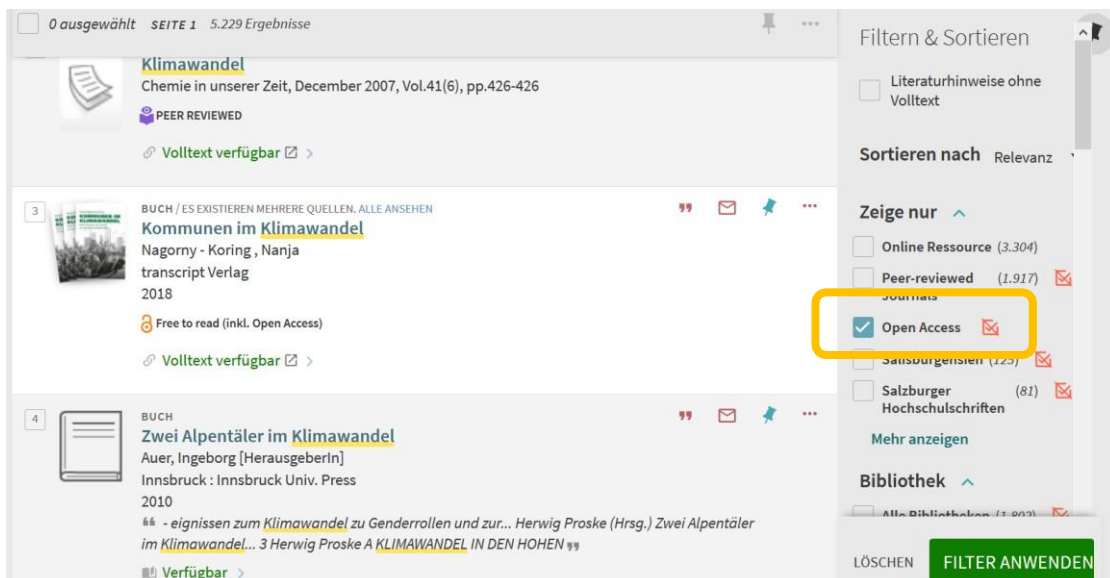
0 ausgewählt SEITE 1 5.229 Ergebnisse

Klimawandel
Chemie in unserer Zeit, December 2007, Vol.41(6), pp.426-426
PEER REVIEWED
Volltext verfügbar

3
BUCH / ES EXISTIEREN MEHRERE QUELLEN. ALLE ANSEHEN
Kommunen im Klimawandel
Nagorny - Koring , Nanja
transcript Verlag
2018
Free to read (inkl. Open Access)
Volltext verfügbar

4
BUCH
Zwei Alpentäler im Klimawandel
Auer, Ingeborg [HerausgeberIn]
Innsbruck : Innsbruck Univ. Press
2010
" - eignissen zum Klimawandel zu Genderrollen und zur... Herwig Proske (Hrsg.) Zwei Alpentäler im Klimawandel... 3 Herwig Proske A KLIMAWANDEL IN DEN HOHEN "
Verfügbar

Filtern & Sortieren
Literaturhinweise ohne Volltext
Sortieren nach Relevanz
Zeige nur
Online Ressource (3.304)
Peer-reviewed Journals (1.917)
Open Access
Salsburgensien (125)
Salzburger Hochschulschriften (81)
Mehr anzeigen
Bibliothek
Alle Bibliotheken (1.802)
LÖSCHEN
FILTER ANWENDEN